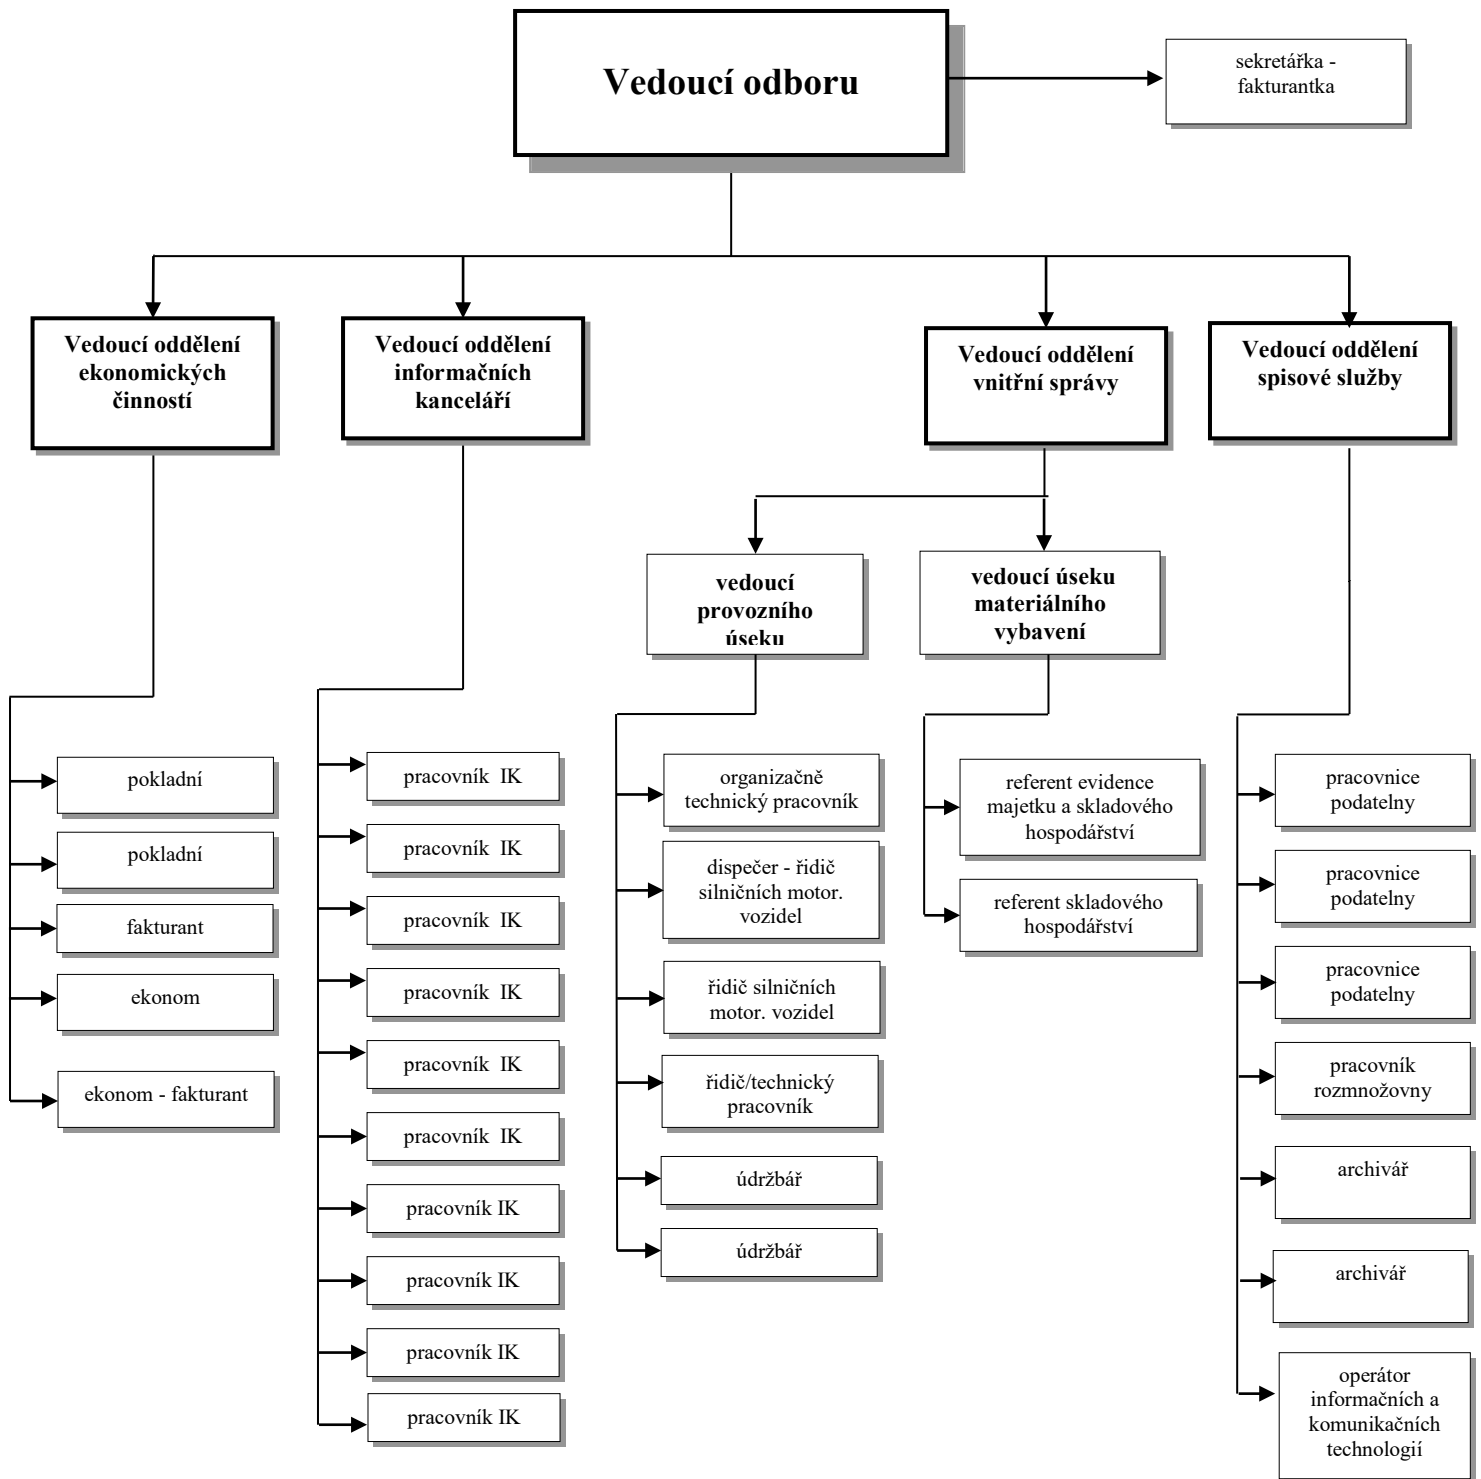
Vedoucí odboru

sekretářka - fakturantka

Vedoucí oddělení ekonomických činností

Vedoucí oddělení informačních kanceláří

Vedoucí oddělení vnitřní správy

Vedoucí oddělení spisové služby

pokladní

pokladní

fakturant

ekonom

ekonom - fakturant

pracovník IK

pracovník IK

pracovník IK

pracovník IK

pracovník IK

pracovník IK

pracovník IK

pracovník IK

pracovník IK

pracovník IK

vedoucí provozního úseku

vedoucí úseku materiálního vybavení

organizačně technický pracovník

dispečer - řidič silničních motor. vozidel

řidič silničních motor. vozidel

řidič/technický pracovník

údržbář

údržbář

referent evidence majetku a skladového hospodářství

referent skladového hospodářství

pracovnice podatelny

pracovnice podatelny

pracovnice podatelny

pracovník rozmnožovny

archivář

archivář

operátor informačních a komunikačních technologií